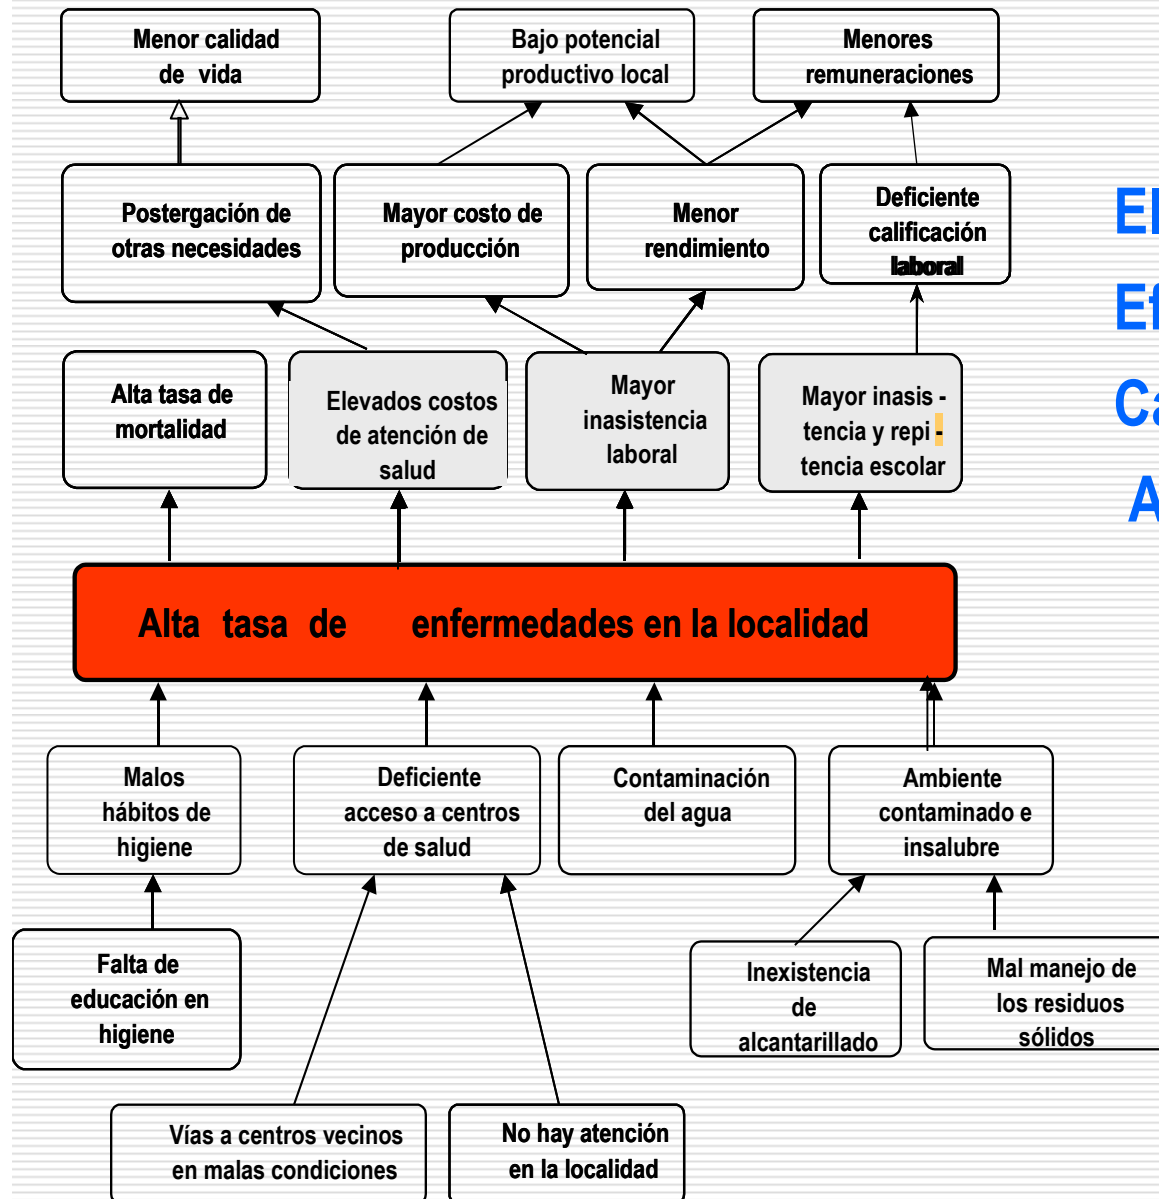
Menor calidad de vida

Bajo potencial productivo local

Menores remuneraciones

Postergación de otras necesidades

Mayor costo de producción

Menor rendimiento

Deficiente calificación laboral

El

Ef

Ca

A

Alta tasa de mortalidad

Elevados costos de atención de salud

Mayor inasistencia laboral

Mayor inasis - tencia y repi - tencia escolar

Alta tasa de enfermedades en la localidad

Malos hábitos de higiene

Deficiente acceso a centros de salud

Contaminación del agua

Ambiente contaminado e insalubre

Falta de educación en higiene

Inexistencia de alcantarillado

Mal manejo de los residuos sólidos

Vías a centros vecinos en malas condiciones

No hay atención en la localidad